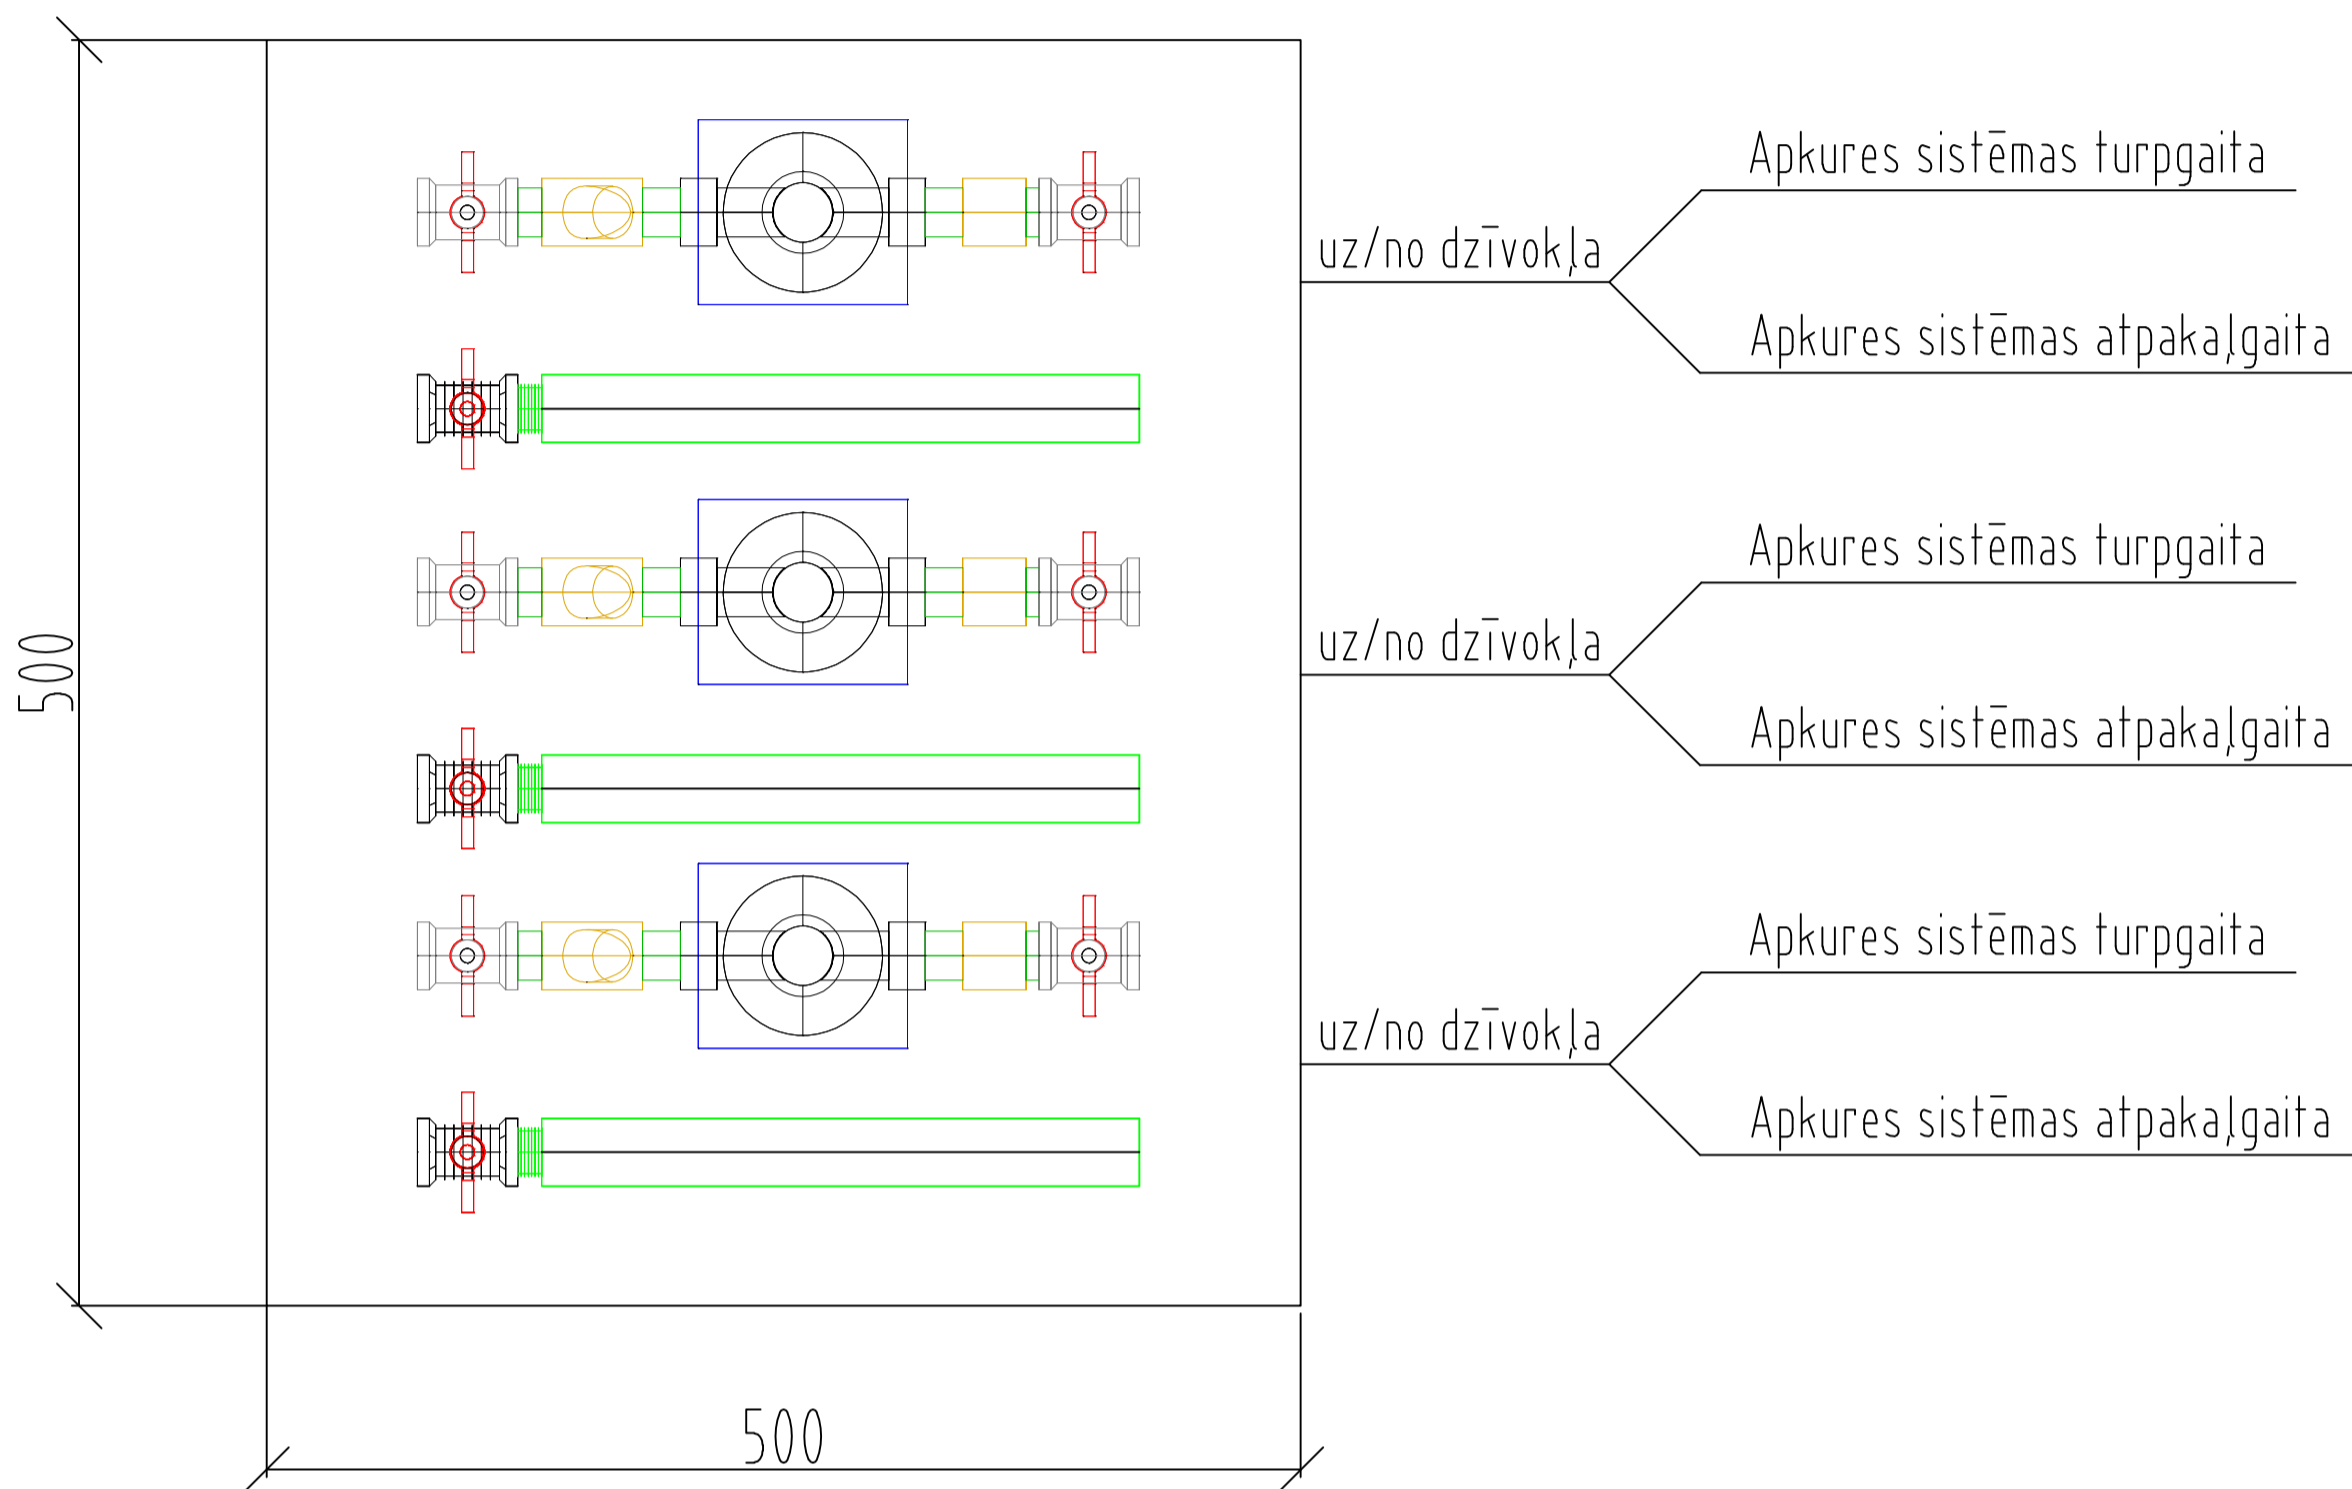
500

Apkures sistēmas turpgaita

uz/no dzīvokļa

Apkures sistēmas atpakaļgaita

Apkures sistēmas turpgaita

uz/no dzīvokļa

Apkures sistēmas atpakaļgaita

Apkures sistēmas turpgaita

uz/no dzīvokļa

Apkures sistēmas atpakaļgaita

500